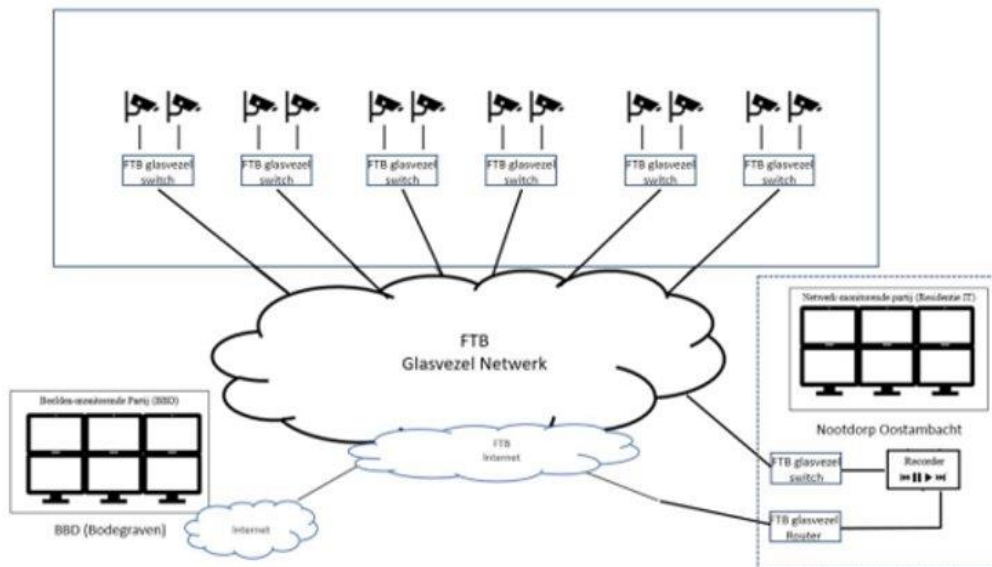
FTB glasvezel switch

FTB glasvezel switch

FTB glasvezel switch

FTB glasvezel switch

FTB glasvezel switch

FTB glasvezel switch

FTB
Glasvezel Netwerk

Netwerk-monitorende partij (Residentie IT)

Nootdorp Oostambacht

Beelden-monitorende Partij (BBD)

FTB
Internet

FTB glasvezel switch

Recorder

FTB glasvezel Router

Internet

BBD (Bodegraven)